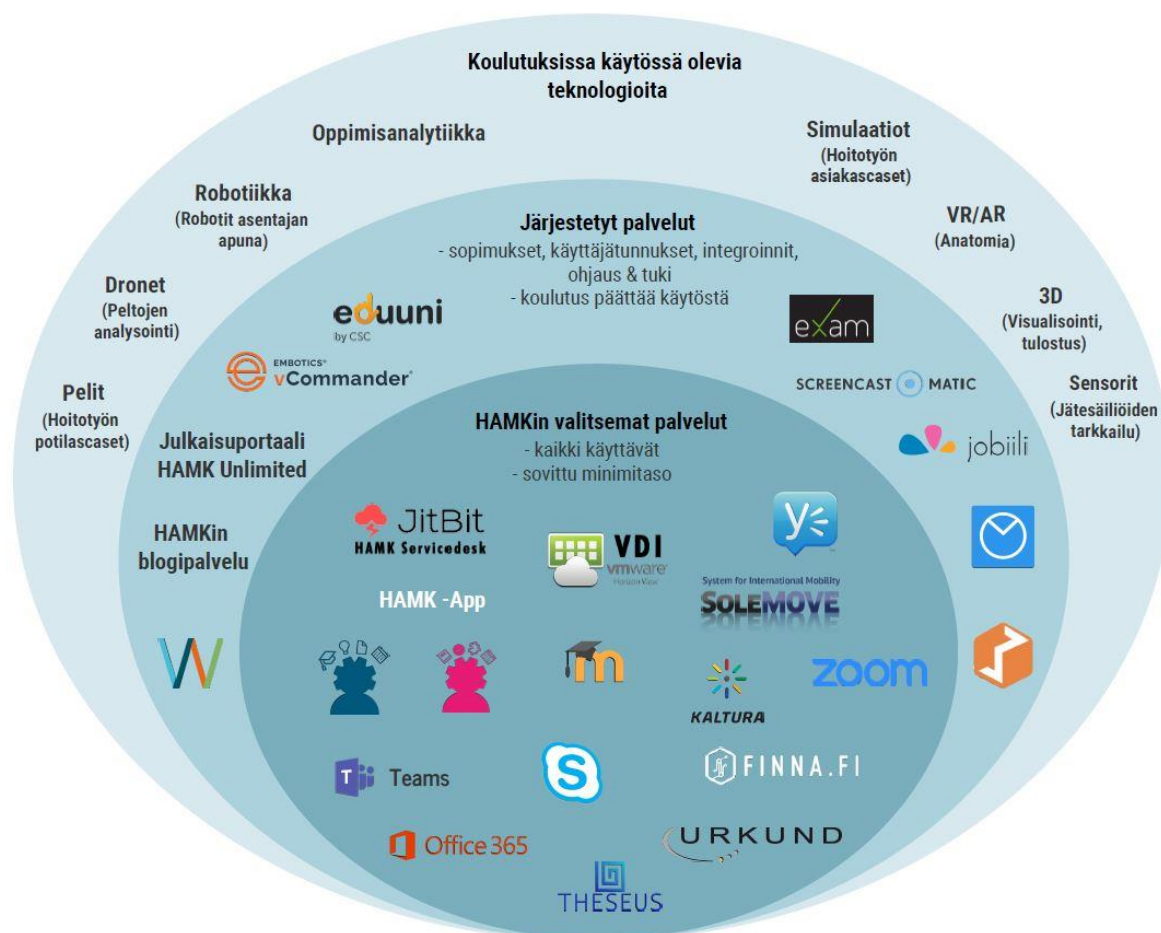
Koulutuksissa käytössä olevia teknologioita

Oppimisanalytiikka

Simulaatiot
(Hoitotyön asiakascaset)

Robotiikka
(Robotit asentajan apuna)

VR/AR
(Anatomia)

Dronet
(Peltojen analysointi)

3D
(Visualisointi, tulostus)

Pelit
(Hoitotyön potilascaset)

Sensorit
(Jätesäiliöiden tarkkailu)

Järjestetyt palvelut
- sopimukset, käyttäjätunnukset, integroinnit, ohjaus & tuki
- koulutus päättää käytöstä

eduuni by CSC

EMBOTICS vCommander

exam

SCREENCAST MATIC

jobiili

Julkaisuportaali HAMK Unlimited

HAMKin blogipalvelu

HAMKin valitsemat palvelut
- kaikki käyttävät
- sovittu minimitaso

JitBit HAMK Servicedesk

VDI vmware Horizon View

System for International Mobility SOLEMOVE

HAMK -App

zoom

KALTURA

Teams

FINNA.FI

Office 365

URKUND

THESEUS